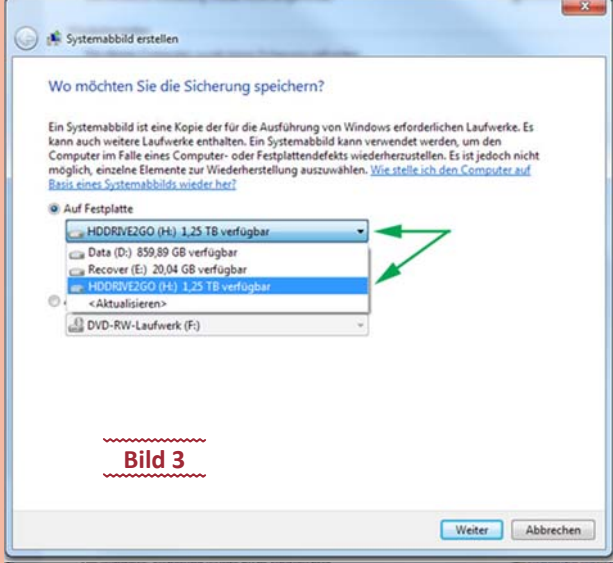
Systemabbild erstellen

Wo möchten Sie die Sicherung speichern?

Ein Systemabbild ist eine Kopie der für die Ausführung von Windows erforderlichen Laufwerke. Es kann auch weitere Laufwerke enthalten. Ein Systemabbild kann verwendet werden, um den Computer im Falle eines Computer- oder Festplattendefekts wiederherzustellen. Es ist jedoch nicht möglich, einzelne Elemente zur Wiederherstellung auszuwählen. Wie stelle ich den Computer auf Basis eines Systemabbilds wieder her?

Auf Festplatte

HDDRIVE2GO (H:) 1,25 TB verfügbar

Data (D:) 859,89 GB verfügbar
Recover (E:) 20,04 GB verfügbar
HDDRIVE2GO (H:) 1,25 TB verfügbar
<Aktualisieren>

DVD-RW-Laufwerk (F:)

Bild 3

Weiter
Abbrechen